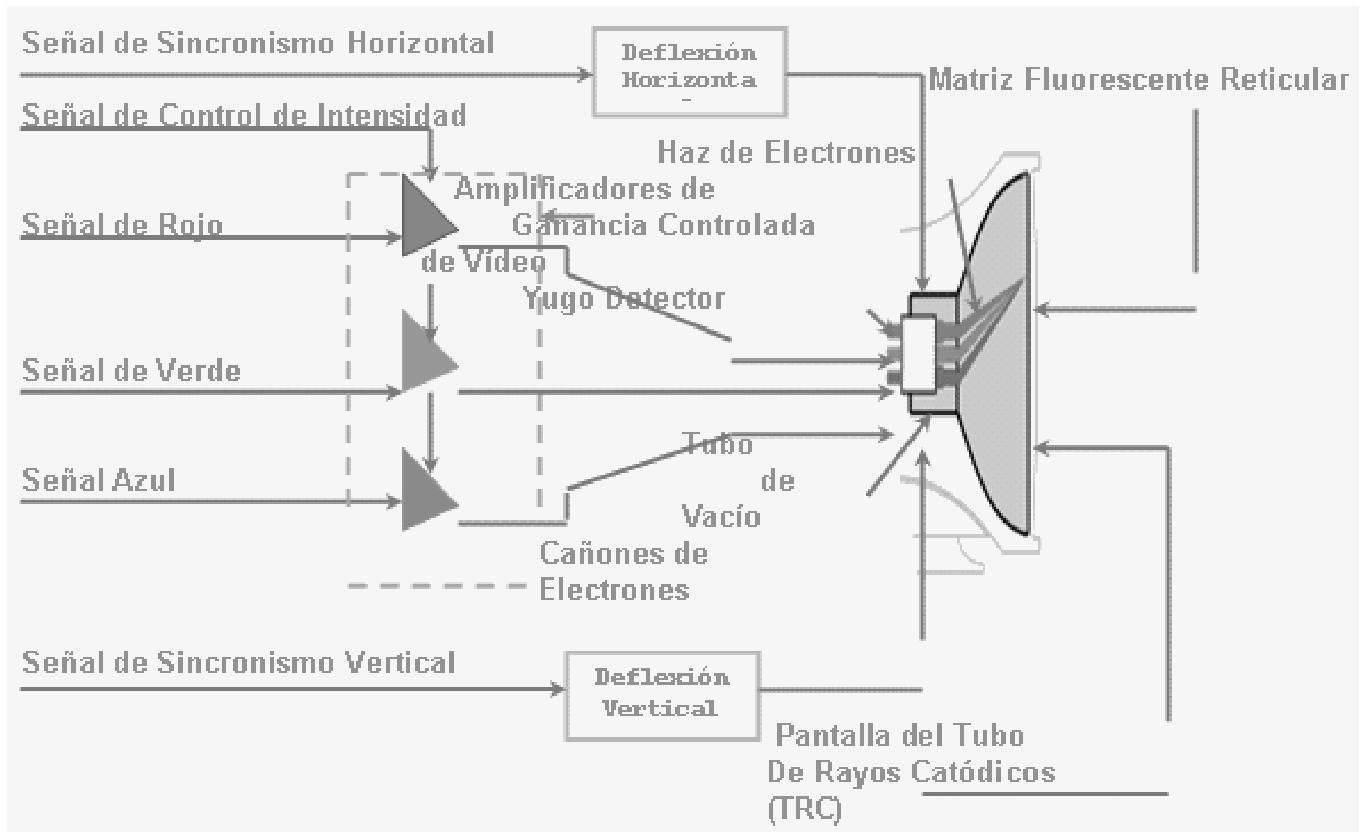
Señal de Sincronismo Horizontal

Deflexión Horizonta -

Matriz Fluorescente Reticular

Señal de Control de Intensidad

Haz de Electrones

Amplificadores de Ganancia Controlada de Vídeo

Señal de Rojo

Yugo Detector

Señal de Verde

Tubo de Vacío

Señal Azul

Cañones de Electrones

Señal de Sincronismo Vertical

Deflexión Vertical

Pantalla del Tubo De Rayos Catódicos (TRC)